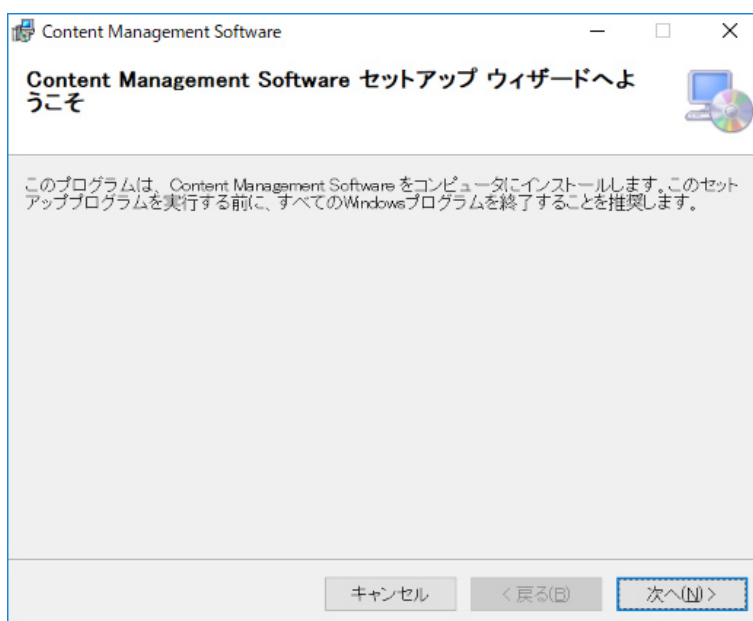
Content Management Software

Content Management Software セットアップ ウィザードへようこそ

このプログラムは、Content Management Software をコンピュータにインストールします。このセットアッププログラムを実行する前に、すべてのWindowsプログラムを終了することを推奨します。

キャンセル
< 戻る(B)
次へ(N) >